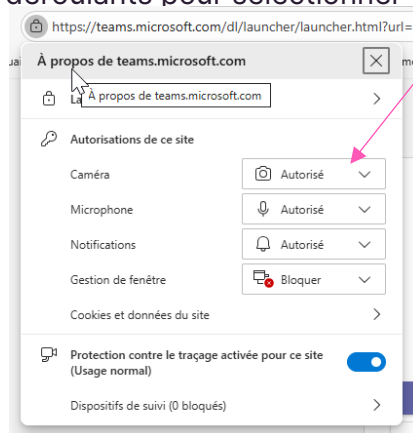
déroulants pour sélectionner

https://teams.microsoft.com/dl/launcher/launcher.html?url=

À propos de teams.microsoft.com

La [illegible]

À propos de teams.microsoft.com

Autorisations de ce site

Caméra | Autorisé
Microphone | Autorisé
Notifications | Autorisé
Gestion de fenêtre | Bloquer

Cookies et données du site

Protection contre le traçage activée pour ce site (Usage normal)

Dispositifs de suivi (0 bloqués)